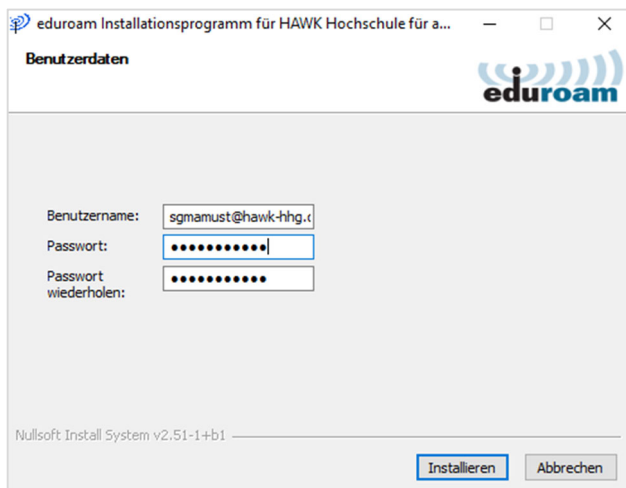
eduroam Installationsprogramm für HAWK Hochschule für a...

Benutzerdaten

eduroam

Benutzername: sgmamust@hawk-hhg.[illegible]

Passwort: ●●●●●●●●●●●

Passwort wiederholen: ●●●●●●●●●●●

Nullsoft Install System v2.51-1+b1

Installieren

Abbrechen